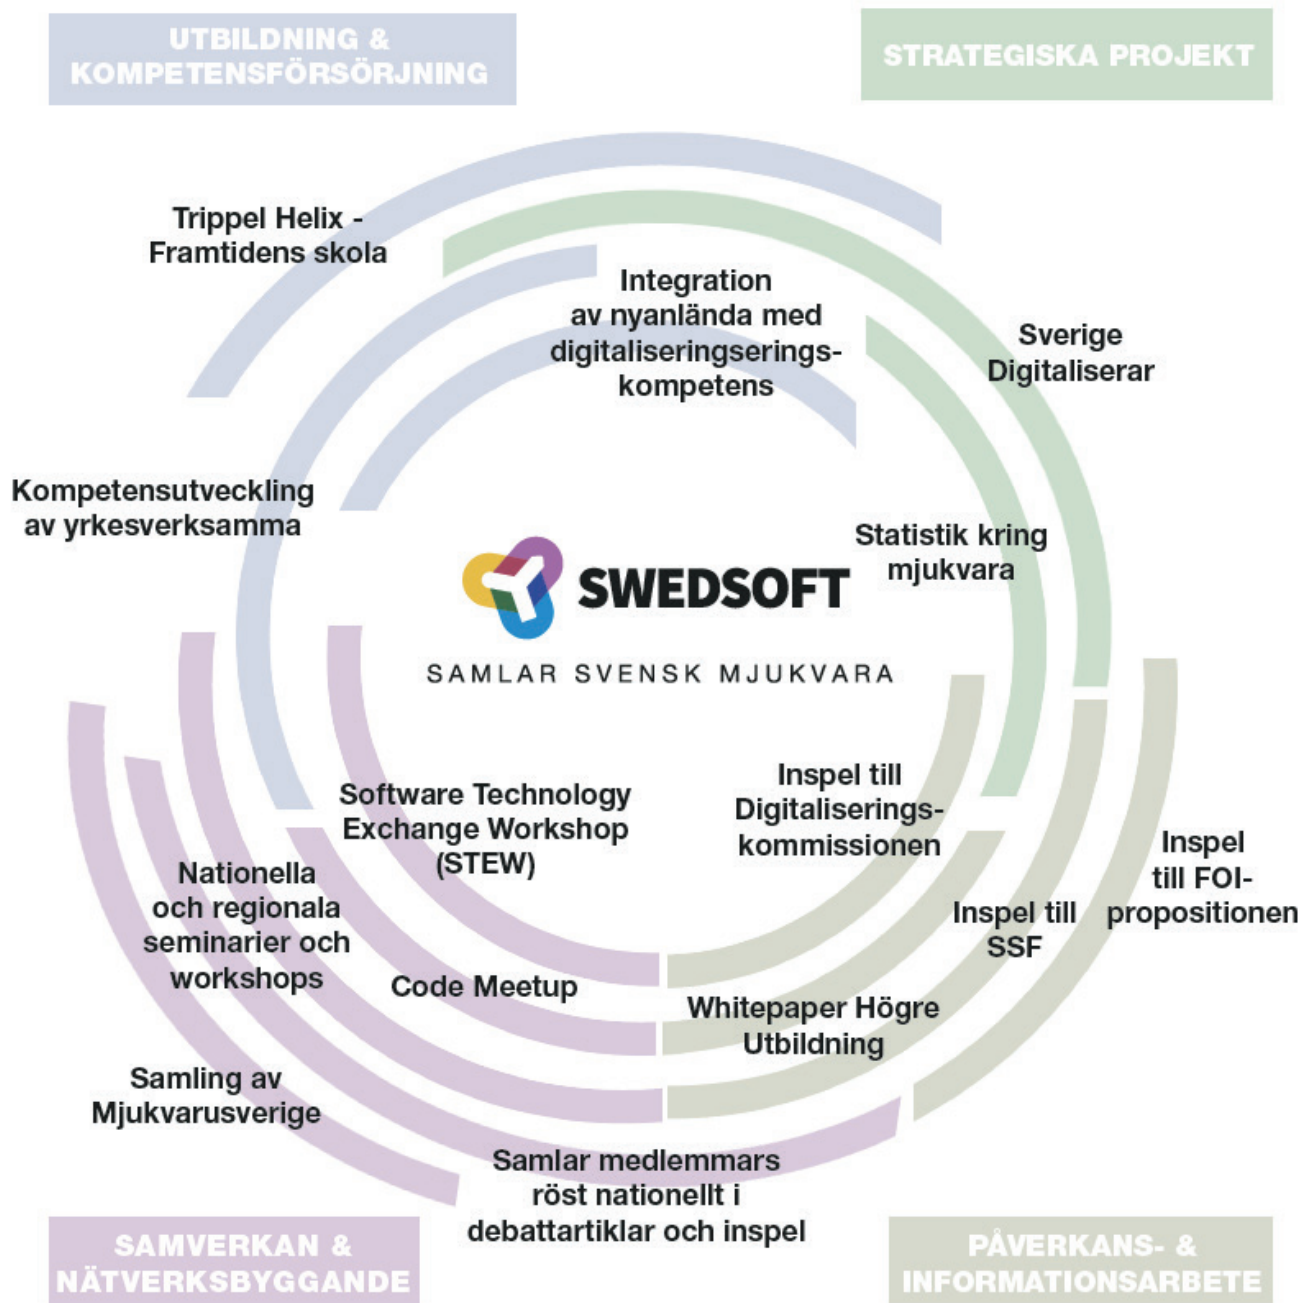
UTBILDNING & KOMPETENSFÖRSÖRJNING

STRATEGISKA PROJEKT

Trippel Helix - Framtidens skola

Integration av nyanlända med digitaliseringserings-kompetens

Sverige Digitaliserar

Kompetensutveckling av yrkesverksamma

Statistik kring mjukvara

SWEDSOFT

SAMLAR SVENSK MJUKVARA

Software Technology Exchange Workshop (STEW)

Inspel till Digitaliserings-kommissionen

Inspel till FOI-propositionen

Nationella och regionala seminarier och workshops

Inspel till SSF

Code Meetup

Whitepaper Högre Utbildning

Samling av Mjukvarusverige

Samlar medlemmars röst nationellt i debattartiklar och inspel

SAMVERKAN & NÄTVERKSBYGGANDE

PÅVERKANS- & INFORMATIONSARBETE